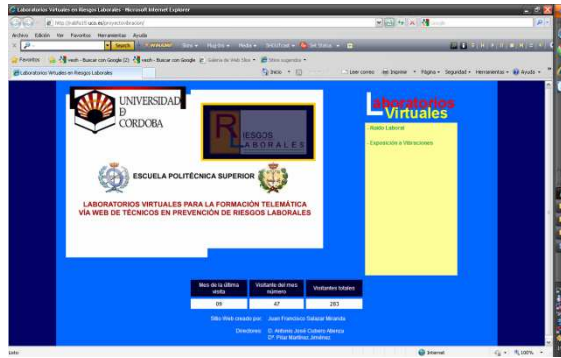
Laboratorios Virtuales en Riesgos Laborales - Microsoft Internet Explorer

http://rabfis15.uco.es/proyectovibracion/

Archivo Edición Ver Favoritos Herramientas Ayuda

Search

Favoritos

Laboratorios Virtuales en Riesgos Laborales

Inicio

Leer correo

Imprimir

Página

Seguridad

Herramientas

Ayuda

UNIVERSIDAD DE CORDOBA

RIESGOS LABORALES

ESCUELA POLITÉCNICA SUPERIOR

LABORATORIOS VIRTUALES PARA LA FORMACIÓN TELEMÁTICA VÍA WEB DE TÉCNICOS EN PREVENCIÓN DE RIESGOS LABORALES

Laboratorios Virtuales

- Ruido Laboral

- Exposición a Vibraciones

| Mes de la última visita | Visitante del mes número | Visitantes totales |
|---|---|---|
| 09 | 47 | 283 |

Sitio Web creado por: Juan Francisco Salazar Miranda

Directores: D. Antonio José Cubero Atienza
Dª. Pilar Martínez Jiménez

Listo

Internet

100%